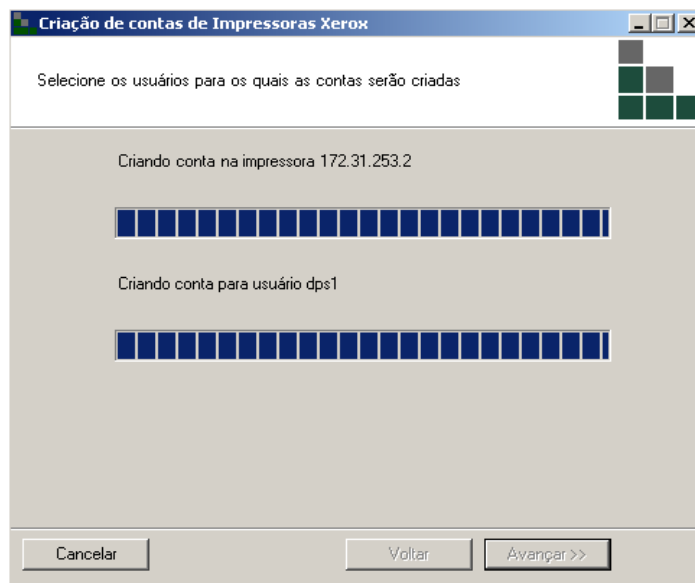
Criação de contas de Impressoras Xerox

Selecione os usuários para os quais as contas serão criadas

Criando conta na impressora 172.31.253.2

Criando conta para usuário dps1

Cancelar

Voltar

Avançar >>